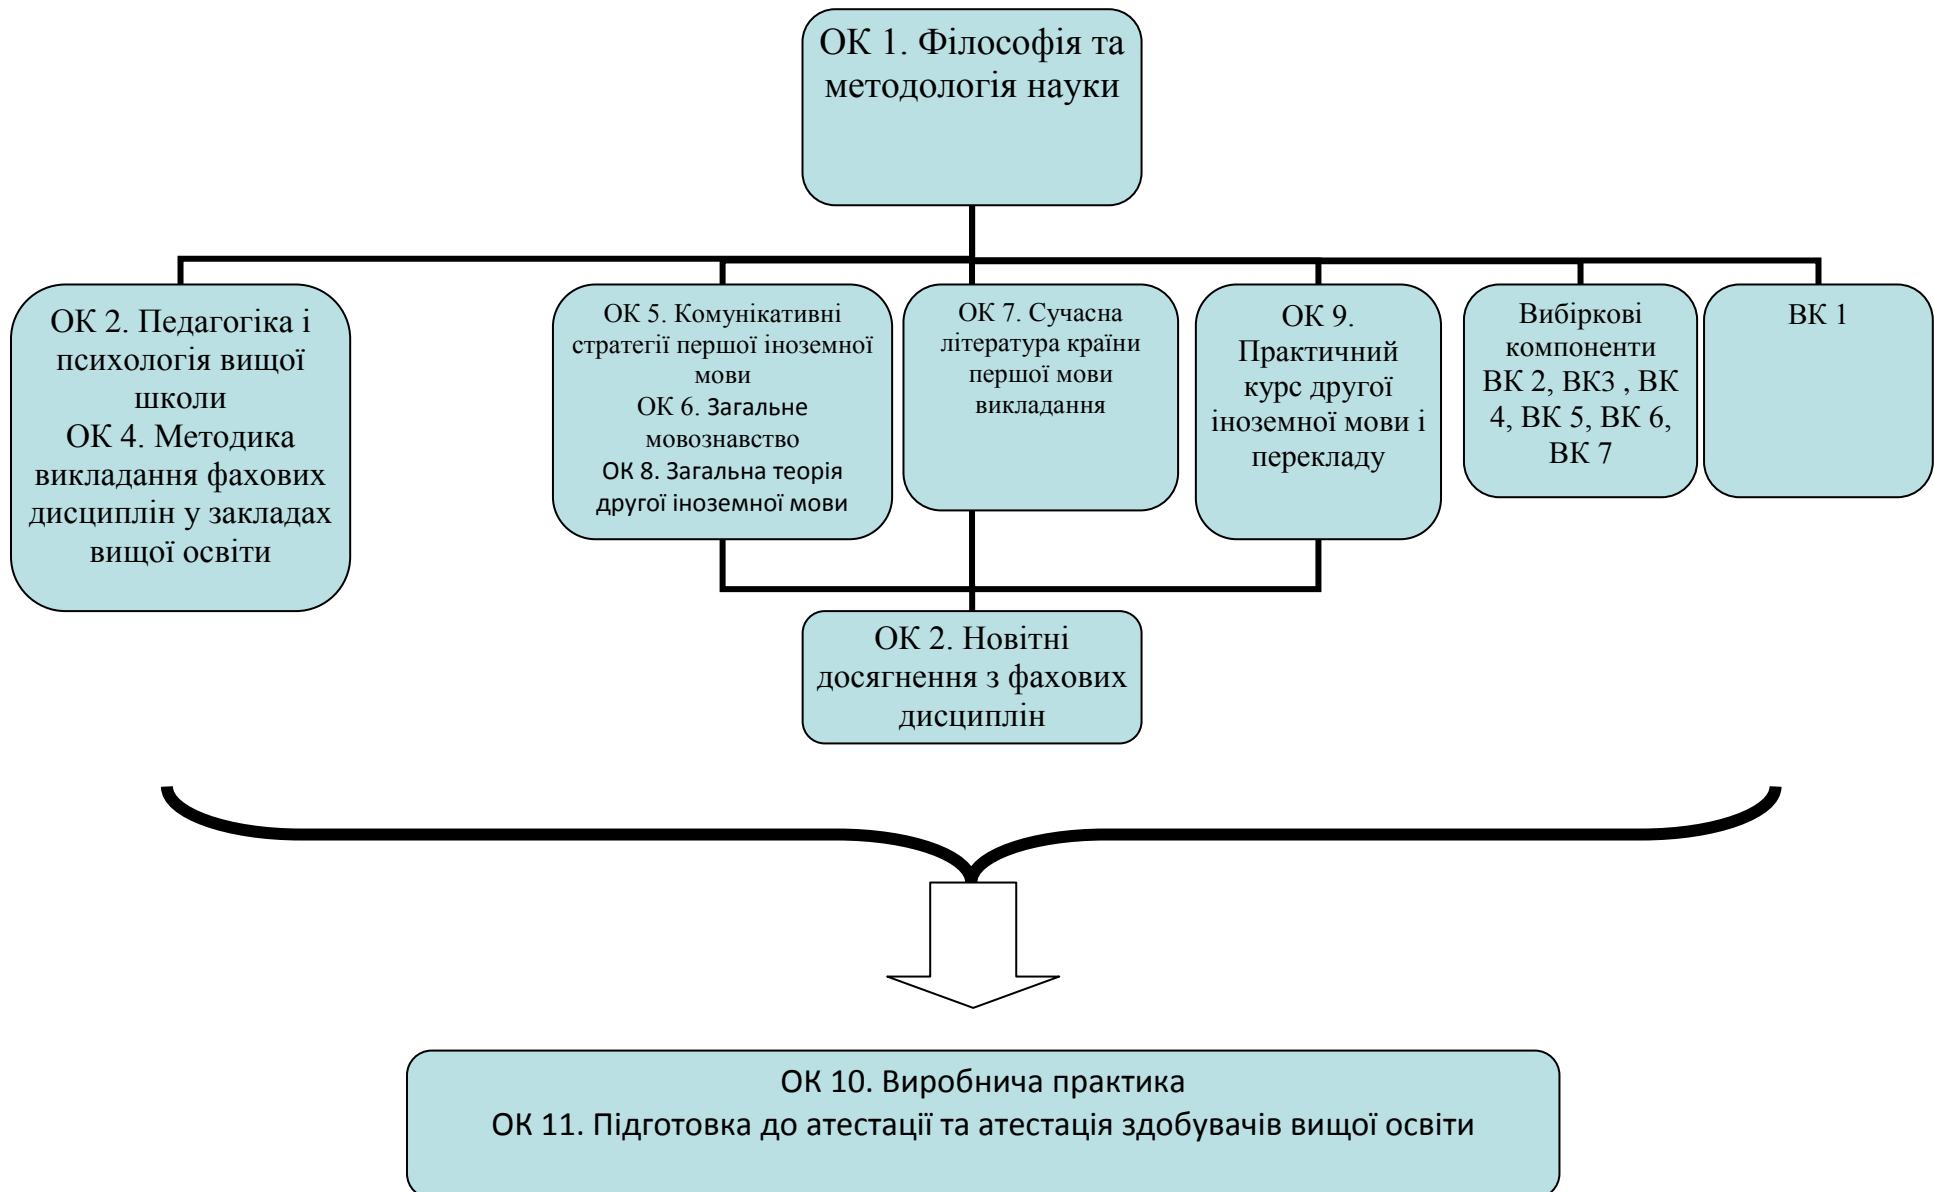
ОК 1. Філософія та методологія науки

ОК 2. Педагогіка і психологія вищої школи
ОК 4. Методика викладання фахових дисциплін у закладах вищої освіти

ОК 5. Комунікативні стратегії першої іноземної мови
ОК 6. Загальне мовознавство
ОК 8. Загальна теорія другої іноземної мови

ОК 7. Сучасна література країни першої мови викладання

ОК 9. Практичний курс другої іноземної мови і перекладу

Вибіркові компоненти ВК 2, ВК3 , ВК 4, ВК 5, ВК 6, ВК 7

ВК 1

ОК 2. Новітні досягнення з фахових дисциплін

ОК 10. Виробнича практика
ОК 11. Підготовка до атестації та атестація здобувачів вищої освіти